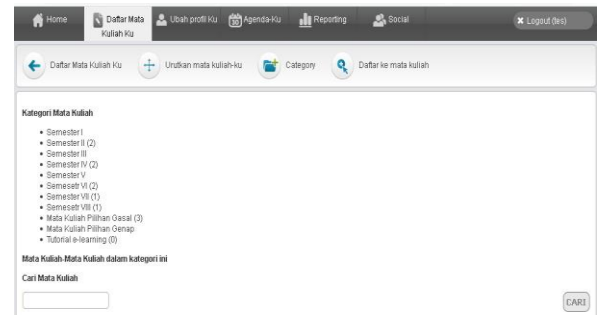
Home Daftar Mata Kuliah Ku Ubah profil Ku Agenda-Ku Reporting Social ✖ Logout (tes)

Daftar Mata Kuliah Ku Urutkan mata kuliah-ku Category Daftar ke mata kuliah

Kategori Mata Kuliah

- Semester I
- Semester II (2)
- Semester III
- Semester IV (2)
- Semester V
- Semesetr VI (2)
- Semester VII (1)
- Semesetr VIII (1)
- Mata Kuliah Pilihan Gasal (3)
- Mata Kuliah Pilihan Genap
- Tutorial e-learning (0)

Mata Kuliah-Mata Kuliah dalam kategori ini

Cari Mata Kuliah

CARI